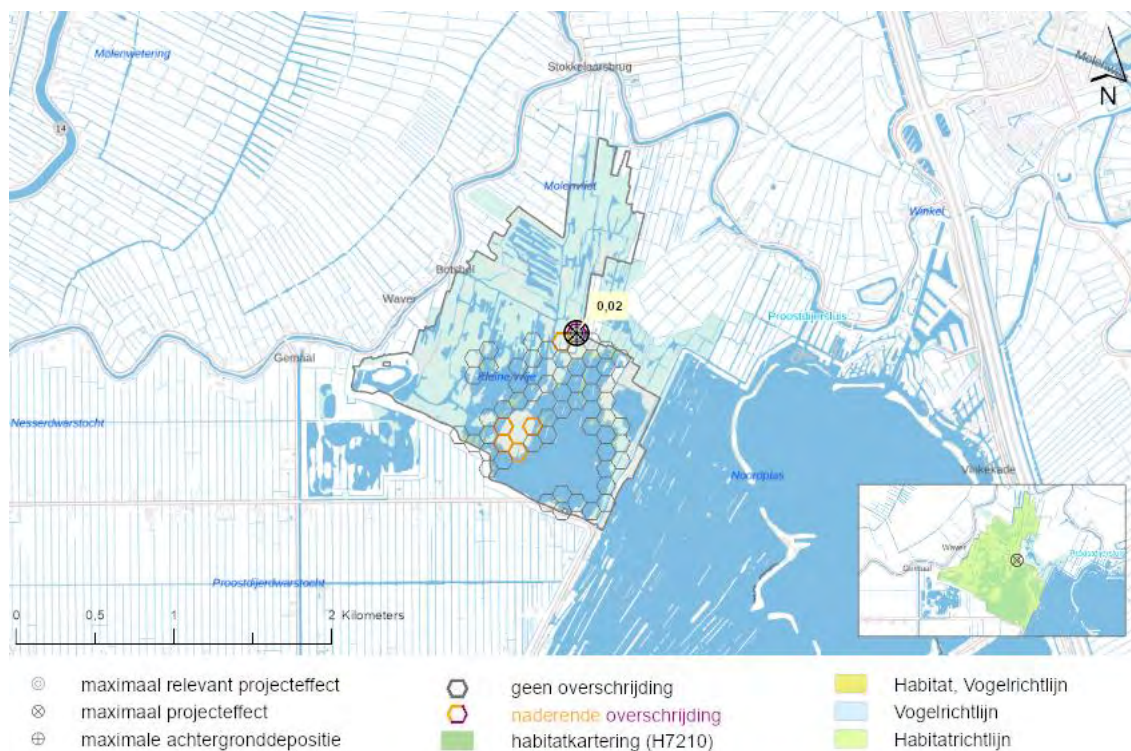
Molenwetering

Stokkelaarsbrug

Molenvliet

Botshol

Waver

0,02

Proostdijersluis

Gein

Kleine Wije

Nesserdwarstocht

Winkel

Noordplas

Vinkekade

Proostdijerdwarstocht

0 0,5 1 2 Kilometers

Waver

Gein

Proostdijersluis

N

14

◎ maximaal relevant projecteffect
⊗ maximaal projecteffect
⊕ maximale achtergronddepositie

geen overschrijding
naderende overschrijding
habitatkartering (H7210)

Habitat, Vogelrichtlijn
Vogelrichtlijn
Habitatrichtlijn